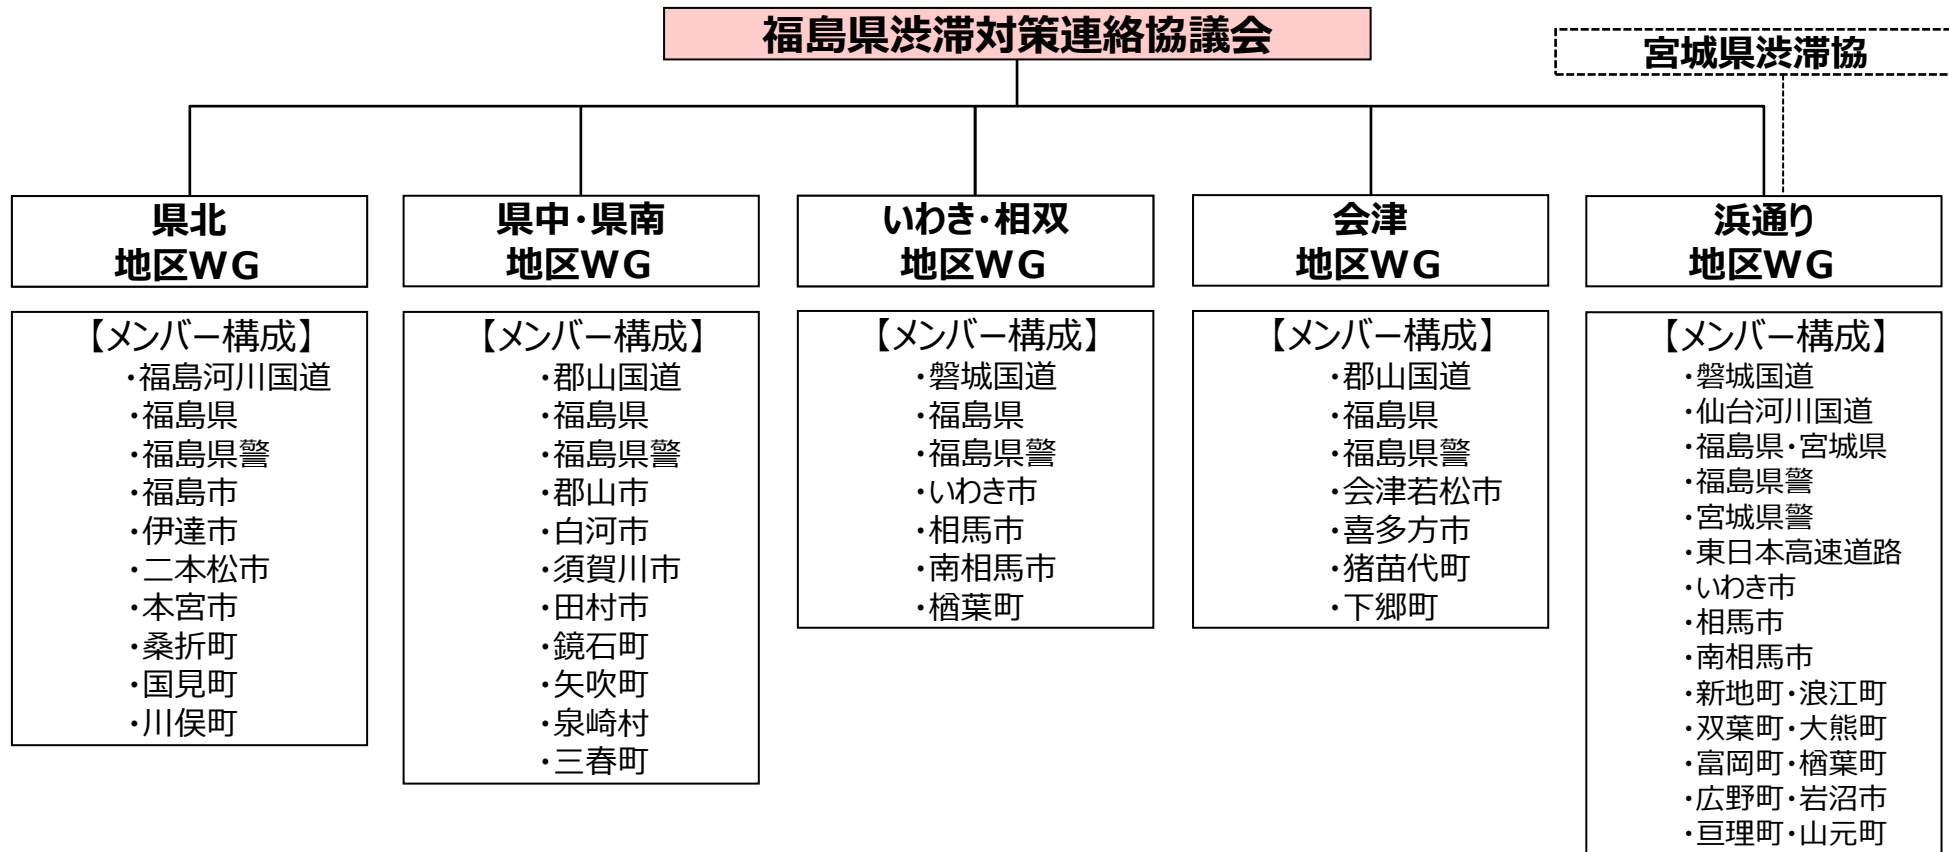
福島県渋滞対策連絡協議会

宮城県渋滞協

県北
地区WG

県中・県南
地区WG

いわき・相双
地区WG

会津
地区WG

浜通り
地区WG

【メンバー構成】
・福島河川国道
・福島県
・福島県警
・福島市
・伊達市
・二本松市
・本宮市
・桑折町
・国見町
・川俣町

【メンバー構成】
・郡山国道
・福島県
・福島県警
・郡山市
・白河市
・須賀川市
・田村市
・鏡石町
・矢吹町
・泉崎村
・三春町

【メンバー構成】
・磐城国道
・福島県
・福島県警
・いわき市
・相馬市
・南相馬市
・楢葉町

【メンバー構成】
・郡山国道
・福島県
・福島県警
・会津若松市
・喜多方市
・猪苗代町
・下郷町

【メンバー構成】
・磐城国道
・仙台河川国道
・福島県・宮城県
・福島県警
・宮城県警
・東日本高速道路
・いわき市
・相馬市
・南相馬市
・新地町・浪江町
・双葉町・大熊町
・富岡町・楢葉町
・広野町・岩沼市
・亘理町・山元町